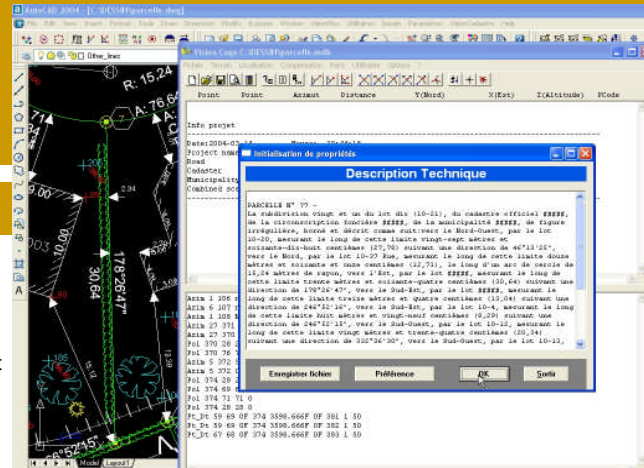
AutoCAD 2004 - [C:\DCS5\parcelle.dwg]
File Edit View Insert Format Tools Draw Dimension Modify Express Window Visionifier Utilitaires Dessin Parametres VisionCadastre Help
Other_lines
R: 15.24
A: 76.6
2.34
30.64
178°26'47"
Vision Cogo C:\DCS5\parcelle.mdb
Fichier Terrain Localisation Compensation Point Utilitaires Options
Point Point Azimut Distance Y(Nord) X(Est) Z(Altitude) PCode
Info projet
Date:2004-02-16
Project name
Road
Cadaster
Municipality
Combined sca
Initialisation de propriétés
Description Technique
PARCELLE N° 77 -
La subdivision vingt et un du lot dix (10-21), du cadastre officiel #####, de la circonscription foncière #####, de la municipalité #####, de figure irrégulière, borné et décrit comme suit:vers le Nord-Ouest, par le lot 10-20, mesurant le long de cette limite vingt-sept mètres et soixante-dix-huit centièmes (27,78) suivant une direction de 46°13'25", vers le Nord, par le lot 10-27 Rue, mesurant le long de cette limite douze mètres et soixante et onze centièmes (12,71), le long d'un arc de cercle de 15,24 mètres de rayon, vers l'Est, par le lot #####, mesurant le long de cette limite trente mètres et soixante-quatre centièmes (30,64) suivant une direction de 178°26'47", vers le Sud-Est, par le lot #####, mesurant le long de cette limite treize mètres et quatre centièmes (13,04) suivant une direction de 246°52'16", vers le Sud-Ouest, par le lot 10-4, mesurant le long de cette limite huit mètres et vingt-neuf centièmes (8,29) suivant une direction de 246°52'15", vers le Sud-Ouest, par le lot 10-12, mesurant le long de cette limite vingt mètres et trente-quatre centièmes (20,34) suivant une direction de 332°36'30", vers le Sud-Ouest, par le lot 10-13,
Enregistrer fichier
Préférence
OK
Sortie
Arim 1 106
Arim 6 107
Arim 1 108
Arim 27 371
Arim 27 370
Pol 370 28
Pol 370 76
Arim 5 372
Arim 5 372
Pol 374 28
Pol 374 69
Pol 374 71 0
Pol 374 28 28 0
Pt_Dt 59 69 0F 374 3598.666F 0F 381 1 50
Pt_Dt 59 69 0F 374 3598.666F 0F 382 1 50
Pt_Dt 67 68 0F 374 3598.666F 0F 383 1 50
Model Layout1